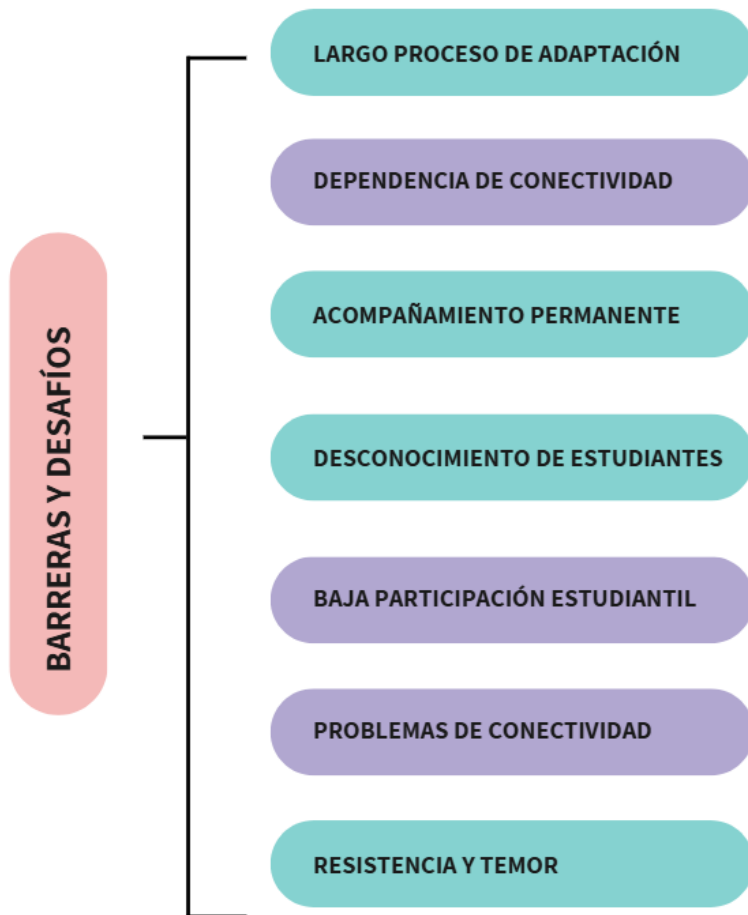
BARRERAS Y DESAFÍOS

LARGO PROCESO DE ADAPTACIÓN

DEPENDENCIA DE CONECTIVIDAD

ACOMPAÑAMIENTO PERMANENTE

DESCONOCIMIENTO DE ESTUDIANTES

BAJA PARTICIPACIÓN ESTUDIANTIL

PROBLEMAS DE CONECTIVIDAD

RESISTENCIA Y TEMOR